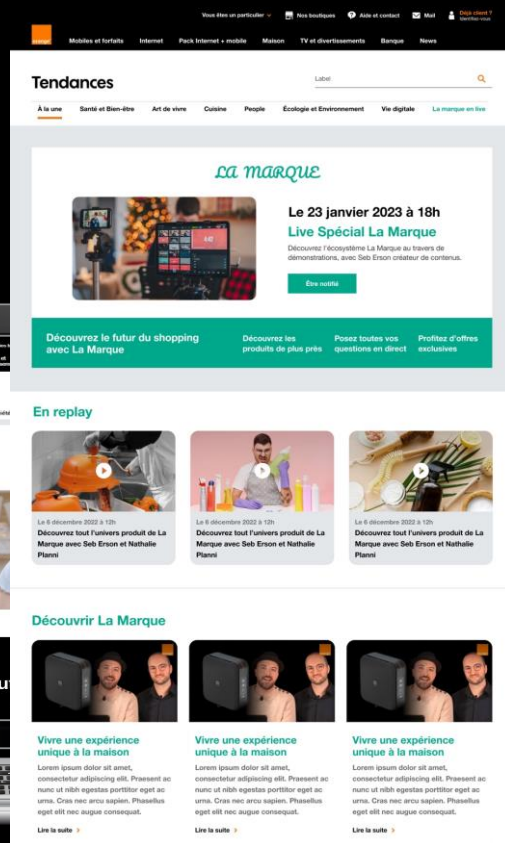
Vous êtes un particulier ⌄ Nos boutiques Aide et contact Mail Déjà client ? Identifiez-vous

orange

Mobiles et forfaits Internet Pack Internet + mobile Maison TV et divertissements Banque News

Tendances

Label

À la une Santé et Bien-être Art de vivre Cuisine People Écologie et Environnement Vie digitale La marque en live

LA MARQUE

Le 23 janvier 2023 à 18h

Live Spécial La Marque

Découvrez l'écosystème La Marque au travers de démonstrations, avec Seb Erson créateur de contenus.

Être notifié

Découvrez le futur du shopping avec La Marque

Découvrez les produits de plus près

Posez toutes vos questions en direct

Profitez d'offres exclusives

En replay

Le 6 décembre 2022 à 12h
Découvrez tout l'univers produit de La Marque avec Seb Erson et Nathalie Planni

Le 6 décembre 2022 à 12h
Découvrez tout l'univers produit de La Marque avec Seb Erson et Nathalie Planni

Le 6 décembre 2022 à 12h
Découvrez tout l'univers produit de La Marque avec Seb Erson et Nathalie Planni

Découvrir La Marque

Vivre une expérience unique à la maison
Lorem ipsum dolor sit amet, consectetur adipiscing elit. Praesent ac nunc ut nibh egestas porttitor eget ac urna. Cras nec arcu sapien. Phasellus eget elit nec augue consequat.
Lire la suite >

Vivre une expérience unique à la maison
Lorem ipsum dolor sit amet, consectetur adipiscing elit. Praesent ac nunc ut nibh egestas porttitor eget ac urna. Cras nec arcu sapien. Phasellus eget elit nec augue consequat.
Lire la suite >

Vivre une expérience unique à la maison
Lorem ipsum dolor sit amet, consectetur adipiscing elit. Praesent ac nunc ut nibh egestas porttitor eget ac urna. Cras nec arcu sapien. Phasellus eget elit nec augue consequat.
Lire la suite >